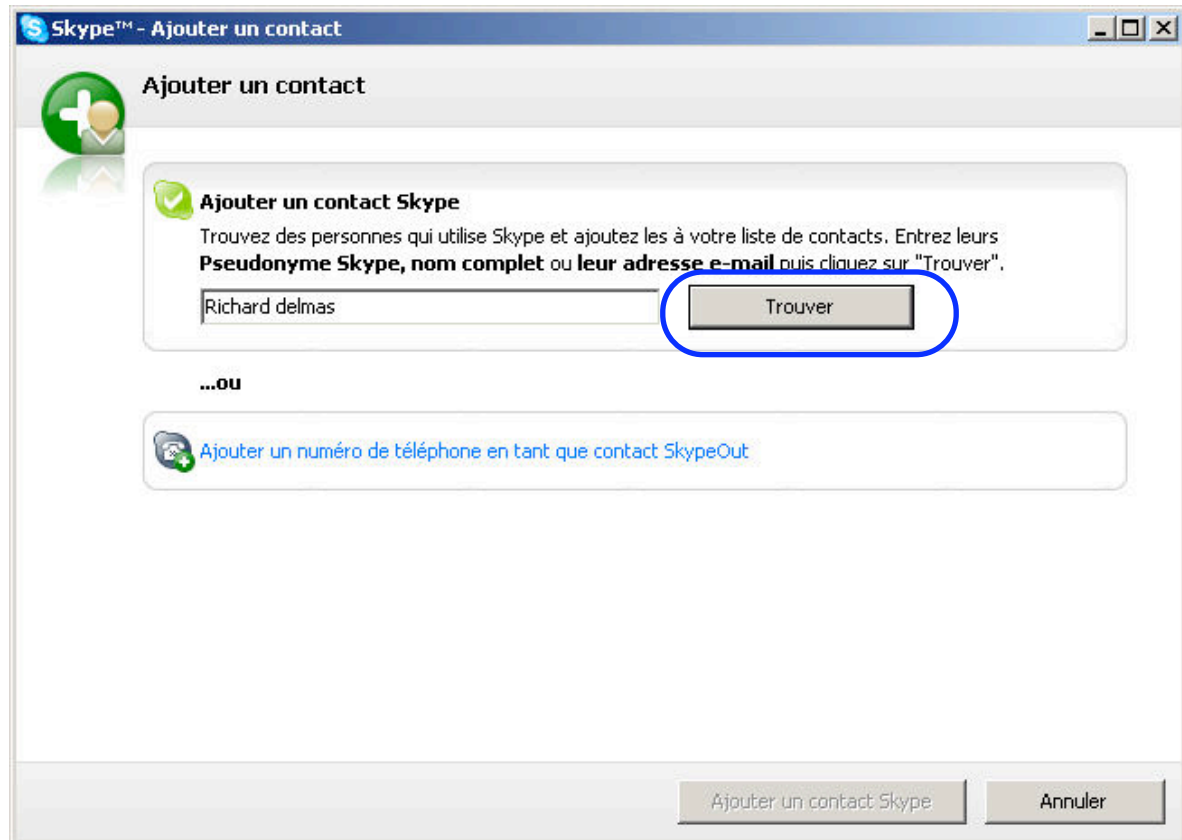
Skype™ - Ajouter un contact

Ajouter un contact

Ajouter un contact Skype

Trouvez des personnes qui utilise Skype et ajoutez les à votre liste de contacts. Entrez leurs **Pseudonyme Skype, nom complet** ou **leur adresse e-mail** puis cliquez sur "Trouver".

Richard delmas

Trouver

...ou

Ajouter un numéro de téléphone en tant que contact SkypeOut

Ajouter un contact Skype

Annuler